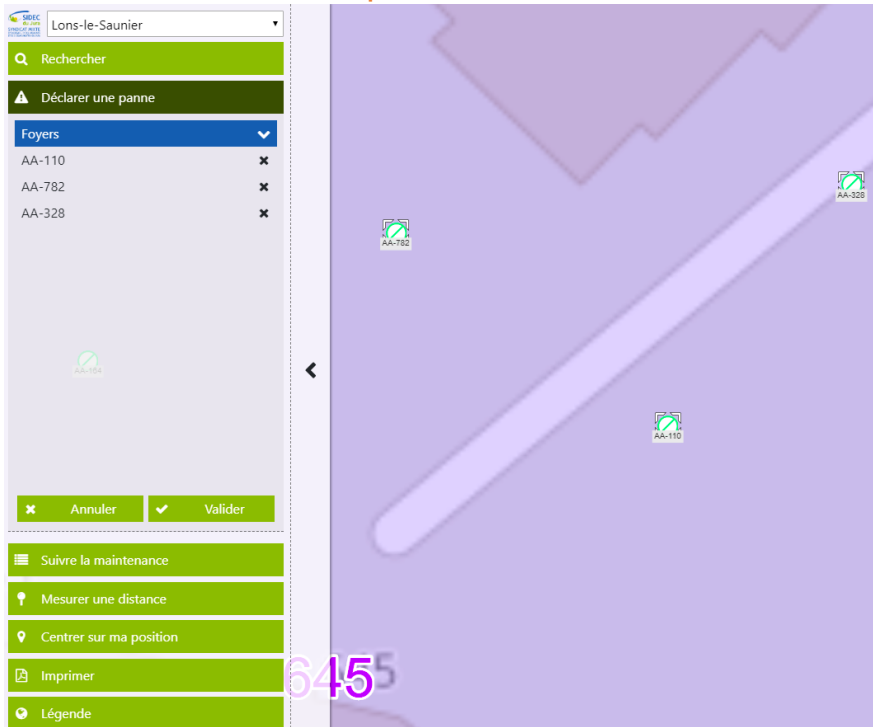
SIDEC du Jura SYNDICAT MIXTE

Lons-le-Saunier

Rechercher

Déclarer une panne

Foyers

AA-110

AA-782

AA-328

AA-164

Annuler

Valider

Suivre la maintenance

Mesurer une distance

Centrer sur ma position

Imprimer

Légende

AA-782

AA-328

AA-110

645